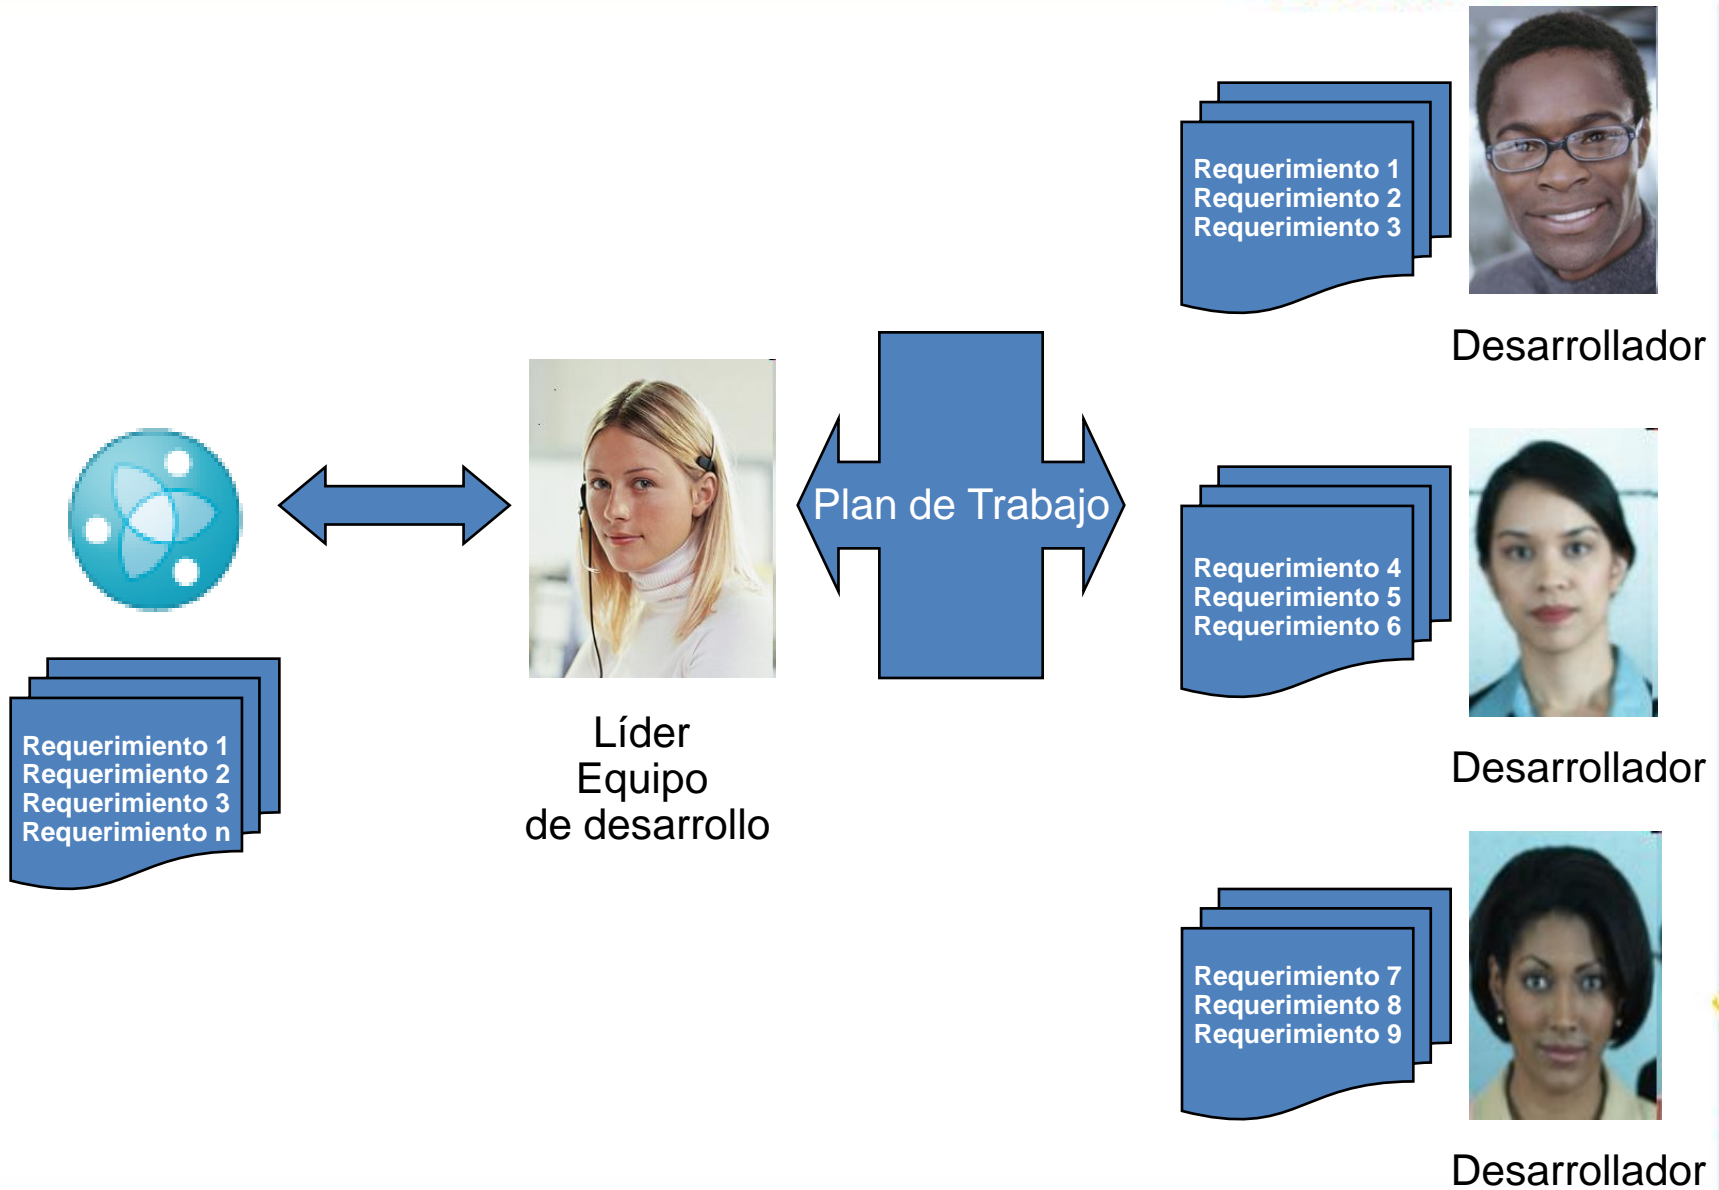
Requerimiento 1
Requerimiento 2
Requerimiento 3
Requerimiento n

Líder
Equipo
de desarrollo

Plan de Trabajo

Requerimiento 1
Requerimiento 2
Requerimiento 3

Desarrollador

Requerimiento 4
Requerimiento 5
Requerimiento 6

Desarrollador

Requerimiento 7
Requerimiento 8
Requerimiento 9

Desarrollador